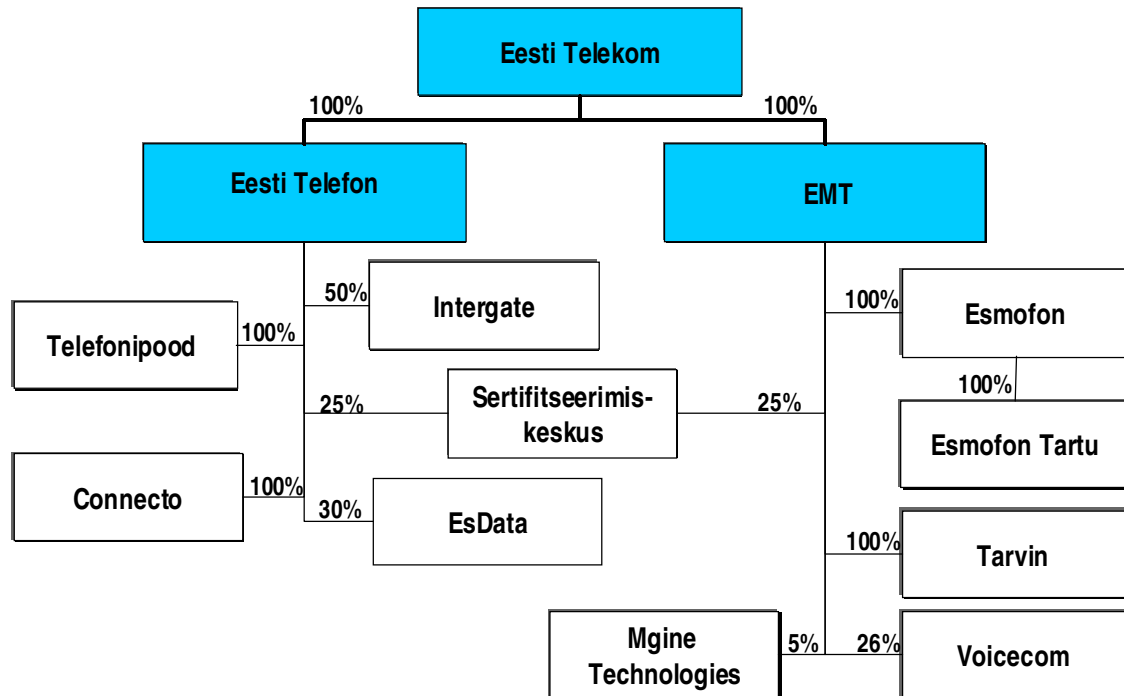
Eesti Telekom

100%

100%

Eesti Telefon

EMT

50%

Intergate

Telefonipood

100%

25%

Sertifitseerimiskeskus

25%

Connecto

100%

30%

EsData

100%

Esmofon

100%

Esmofon Tartu

100%

Tarvin

Mgine Technologies

5%

26%

Voicecom